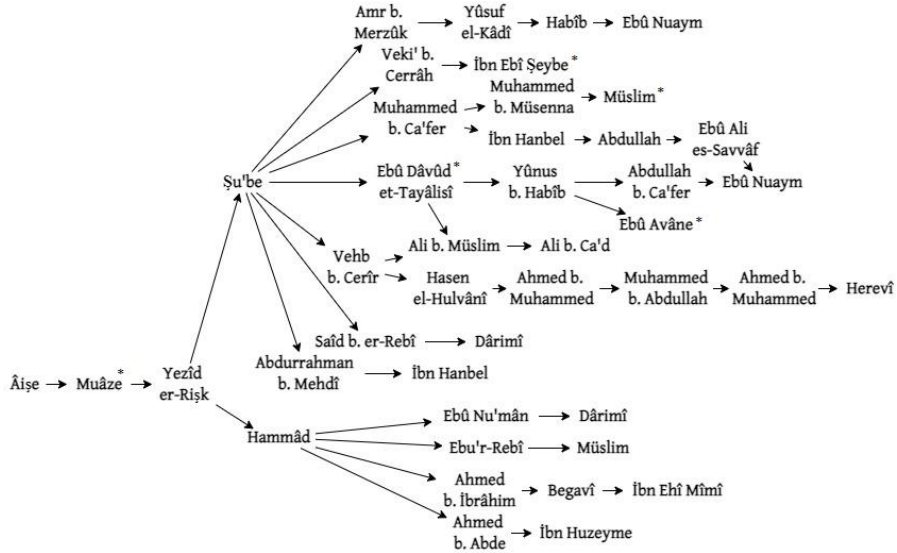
Amr b. Merzûk → Yûsuf el-Kâdî → Habîb → Ebû Nuaym

Veki' b. Cerrâh → İbn Ebî Şeybe*

Muhammed b. Ca'fer → Muhammed b. Müsenna → Müslim*

İbn Hanbel → Abdullah → Ebû Ali es-Savvâf

Şu'be

Ebû Dâvûd* et-Tayâlisî → Yûnus b. Habîb → Abdullah b. Ca'fer → Ebû Nuaym

Ebû Avâne*

Vehb b. Cerîr → Ali b. Müslim → Ali b. Ca'd

Hasen el-Hulvânî → Ahmed b. Muhammed → Muhammed b. Abdullah → Ahmed b. Muhammed → Herevî

Saîd b. er-Rebî → Dârimî

Abdurrahman b. Mehdî → İbn Hanbel

Âişe → Muâze* → Yezîd er-Rişk

Hammâd

Ebû Nu'mân → Dârimî

Ebu'r-Rebî → Müslim

Ahmed b. İbrâhim → Begavî → İbn Ehî Mîmî

Ahmed b. Abde → İbn Huzeyme